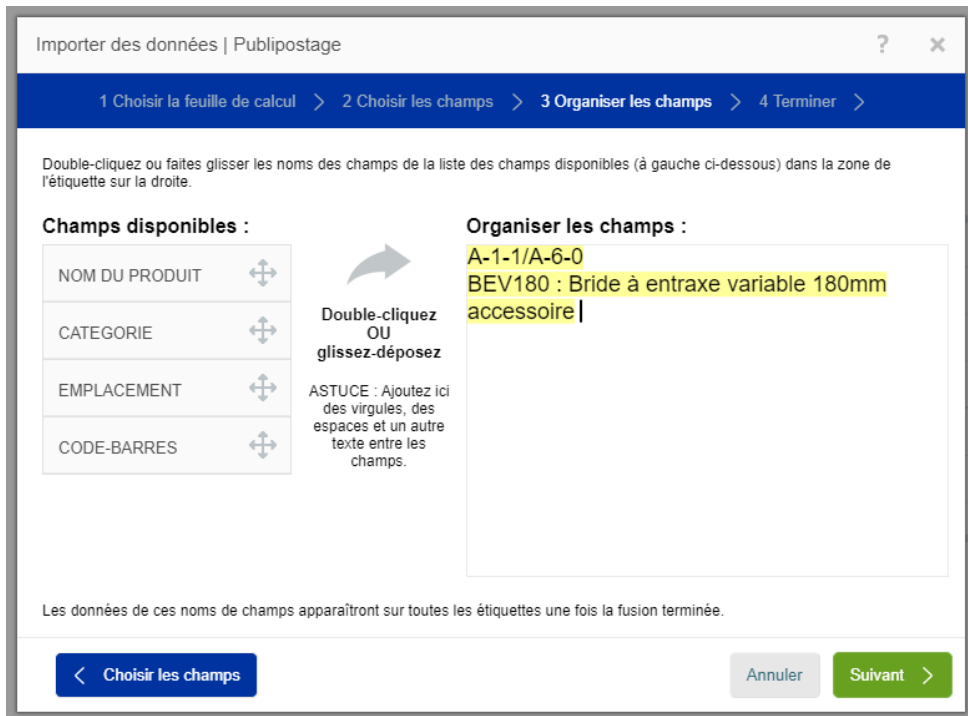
Importer des données | Publipostage

?
×

1 Choisir la feuille de calcul > 2 Choisir les champs > 3 Organiser les champs > 4 Terminer >

Double-cliquez ou faites glisser les noms des champs de la liste des champs disponibles (à gauche ci-dessous) dans la zone de l'étiquette sur la droite.

Champs disponibles :

NOM DU PRODUIT

CATEGORIE

EMPLACEMENT

CODE-BARRES

Double-cliquez
OU
glissez-déposez

ASTUCE : Ajoutez ici des virgules, des espaces et un autre texte entre les champs.

Organiser les champs :

A-1-1/A-6-0
BEV180 : Bride à entraxe variable 180mm accessoire

Les données de ces noms de champs apparaîtront sur toutes les étiquettes une fois la fusion terminée.

< Choisir les champs

Annuler

Suivant >